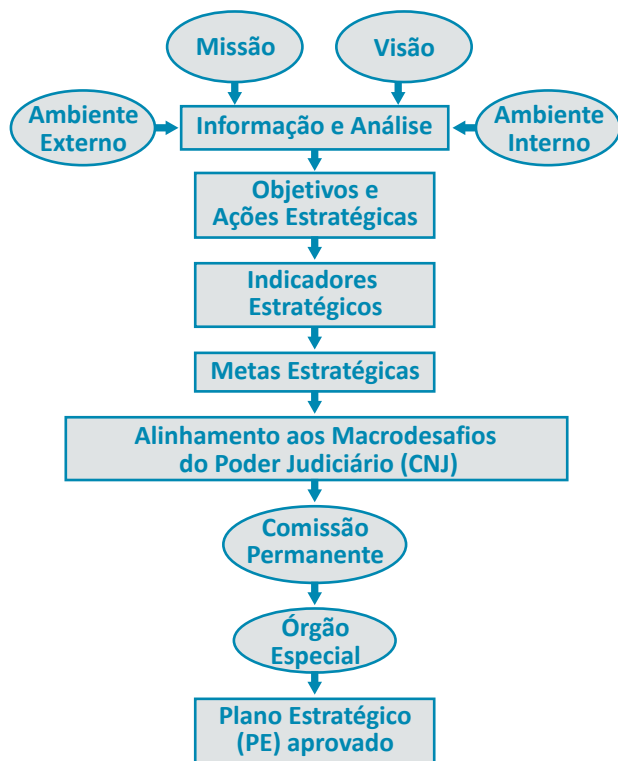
Missão

Visão

Ambiente Externo

Informação e Análise

Ambiente Interno

Objetivos e Ações Estratégicas

Indicadores Estratégicos

Metas Estratégicas

Alinhamento aos Macrodesafios do Poder Judiciário (CNJ)

Comissão Permanente

Órgão Especial

Plano Estratégico (PE) aprovado